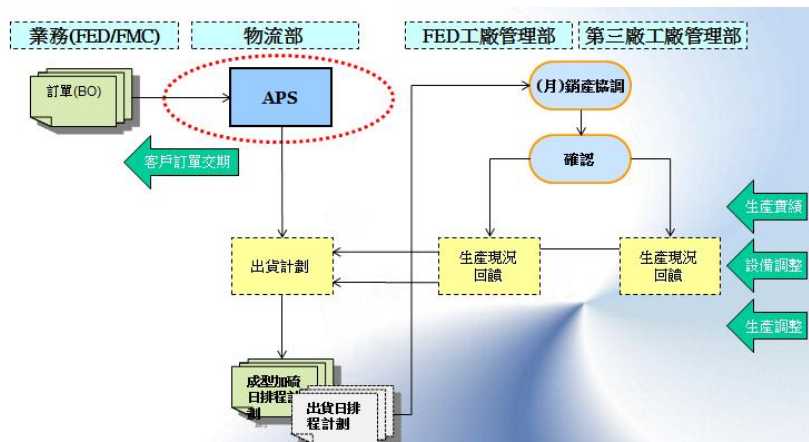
業務(FED/FMC)

物流部

FED工廠管理部

第三廠工廠管理部

訂單(BO)

APS

客戶訂單交期

(月)銷產協調

確認

生產實績

設備調整

生產調整

出貨計劃

生產現況回饋

生產現況回饋

成型加硫日排程計劃

出貨日排程計劃